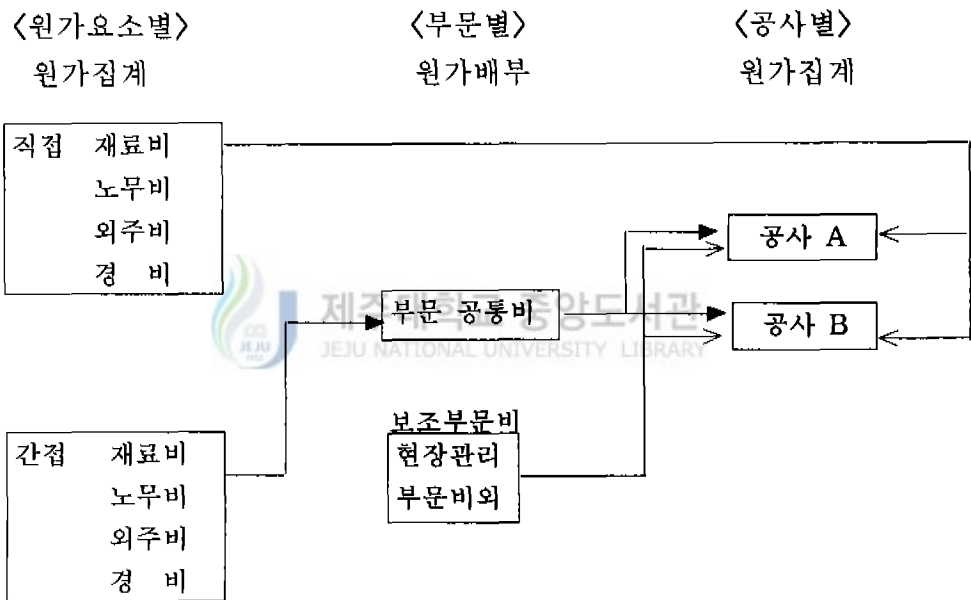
〈원가요소별〉 원가집계

〈부문별〉 원가배부

〈공사별〉 원가집계

직접 재료비
노무비
외주비
경 비

부문 공통비

공사 A

공사 B

제주대학교 중앙도서관
JEJU NATIONAL UNIVERSITY LIBRARY

보조부문비
현장관리
부문비외

간접 재료비
노무비
외주비
경 비